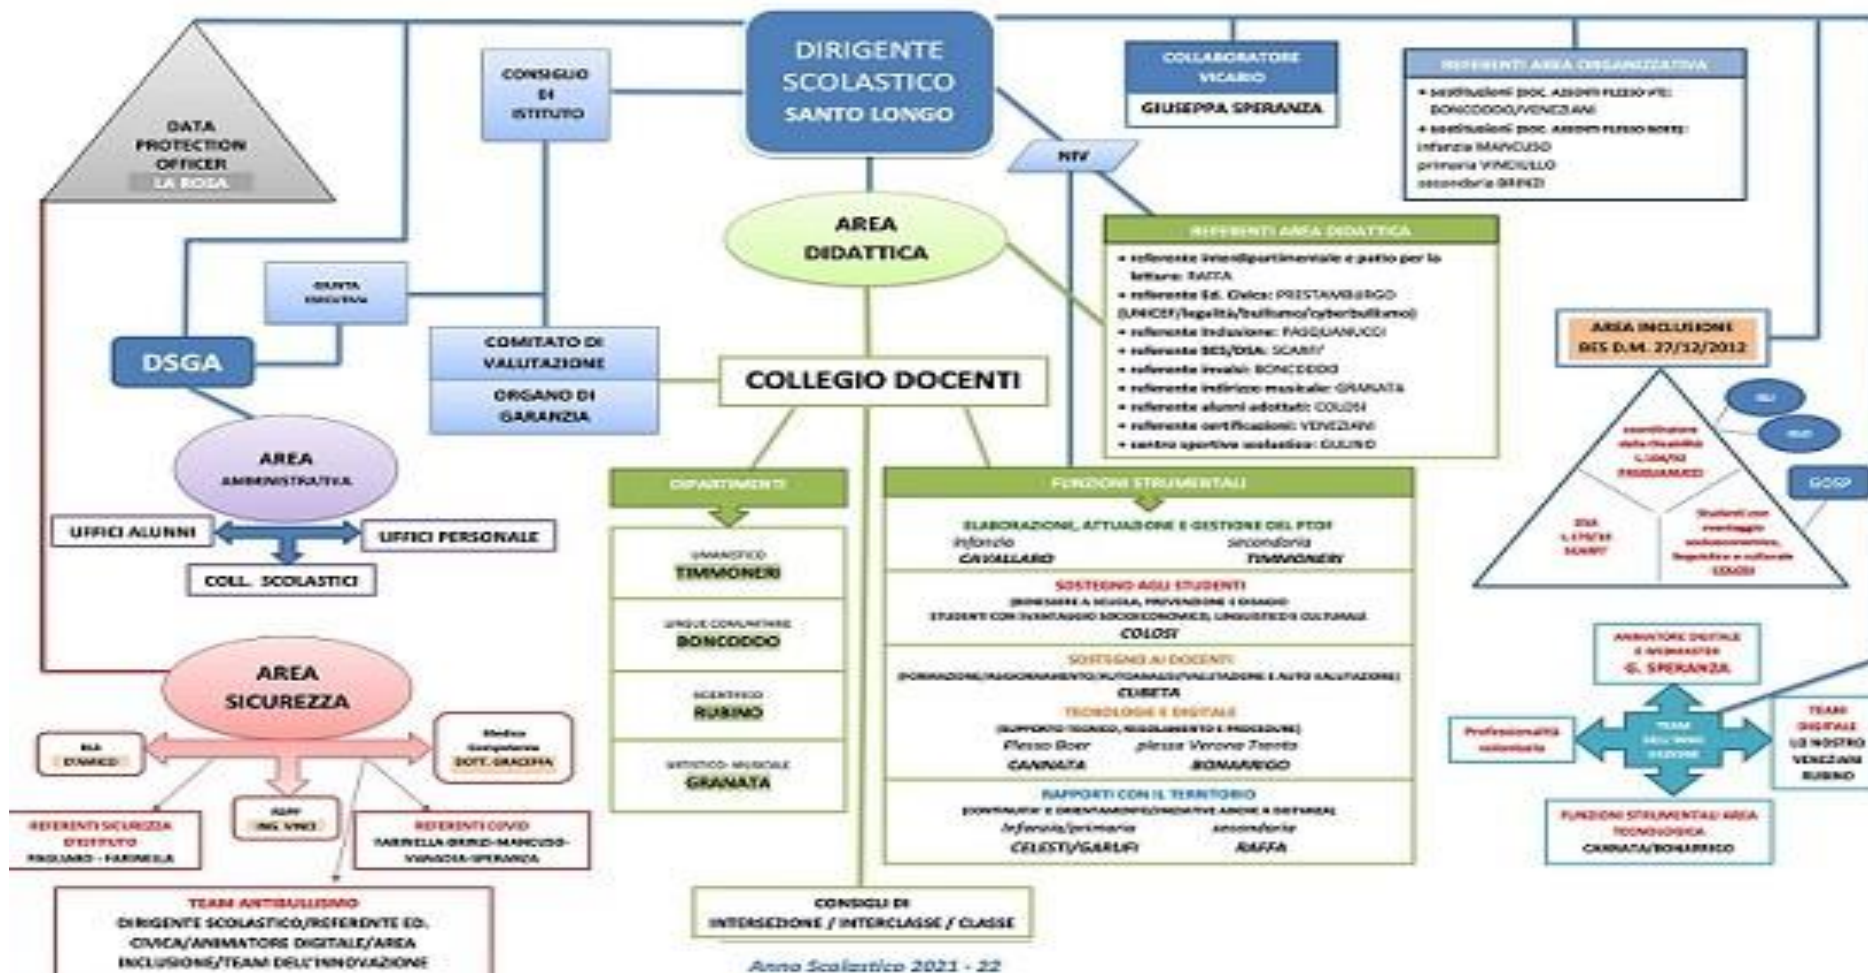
DIRIGENTE SCOLASTICO SANTO LONGO

CONSIGLIO DI ISTITUTO

DATA PROTECTION OFFICER LA ROSA

COLLABORATORE VICARIO
GIUSEPPA SPERANZA

REFERENTI AREA ORGANIZZATIVA
• sostituzioni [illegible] BONCODDO/VENEZIANI
• sostituzioni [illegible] infanzia MANCUSO primaria VINCIGUILLO secondaria BRINDI

NIV

AREA DIDATTICA

REFERENTI AREA DIDATTICA
• referente interdipartimentale e patto per la lettura: RAFFA
• referente Ed. Civica: PRESTAMBURGO (UNICEF/legalità/bullismo/cyberbullismo)
• referente Inclusione: PASQUANUCCI
• referente BES/DSA: SCARFI'
• referente invalsi: BONCODDO
• referente indirizzo musicale: GRANATA
• referente alunni adottati: COLOSI
• referente certificazioni: VENEZIANI
• centro sportivo scolastico: GIULINO

GIUNTA ESECUTIVA

DSGA

COMITATO DI VALUTAZIONE

ORGANO DI GARANZIA

COLLEGIO DOCENTI

AREA INCLUSIONE BES D.M. 27/12/2012

GLI

GLO

GOSP

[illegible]

DSA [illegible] SCARFI'

Studenti con svantaggio socioeconomico, linguistico e culturale COLOSI

AREA AMMINISTRATIVA

UFFICI ALUNNI

UFFICI PERSONALE

COLL. SCOLASTICI

DIPARTIMENTI

UMANISTICO TIMMONERI

LINGUE COMUNITARIE BONCODDO

SCIENTIFICO RUBINO

ARTISTICO- MUSICALE GRANATA

FUNZIONI STRUMENTALI

ELABORAZIONE, ATTUAZIONE E GESTIONE DEL PTOF
infanzia CAVALLARO
secondaria TIMMONERI

SOSTEGNO AGLI STUDENTI
(BENESSERE A SCUOLA, PREVENZIONE E DISAGIO STUDENTI CON SVANTAGGIO SOCIOECONOMICO, LINGUISTICO E CULTURALE
COLOSI

SOSTEGNO AI DOCENTI
(FORMAZIONE/AGGIORNAMENTO/TUTORAGGIO/VALUTAZIONE E AUTO VALUTAZIONE)
CUBETA

TECNOLOGIE E DIGITALE
(SUPPORTO TECNICO, REGOLAMENTO E PROCEDURE)
Plesso Boer CANNATA
plesso Verona Trento BONARRIGO

RAPPORTI CON IL TERRITORIO
(CONTINUITA' E ORIENTAMENTO/INIZIATIVE ANCHE A DISTANZA)
infanzia/primaria CELESTI/GARUFI
secondaria RAFFA

ANIMATORE DIGITALE E WEBMASTER G. SPERANZA

Professionalità volontaria

TEAM DELL'INNOVAZIONE

TEAM DIGITALE LO NOSTRO VENEZIANI RUBINO

FUNZIONI STRUMENTALI AREA TECNOLOGICA CANNATA/BONARRIGO

AREA SICUREZZA

RLS D'AMICO

Medico Competente DOTT. GRACEFFA

RSPP ING. VINCI

REFERENTI SICUREZZA D'ISTITUTO PAGLIARO - FARINELLA

REFERENTI COVID FARINELLA-BRINDI-MANCUSO-VIANDOLA-SPERANZA

TEAM ANTIBULLISMO
DIRIGENTE SCOLASTICO/REFERENTE ED. CIVICA/ANIMATORE DIGITALE/AREA INCLUSIONE/TEAM DELL'INNOVAZIONE

CONSIGLI DI INTERSEZIONE / INTERCLASSE / CLASSE

Anno Scolastico 2021 - 22